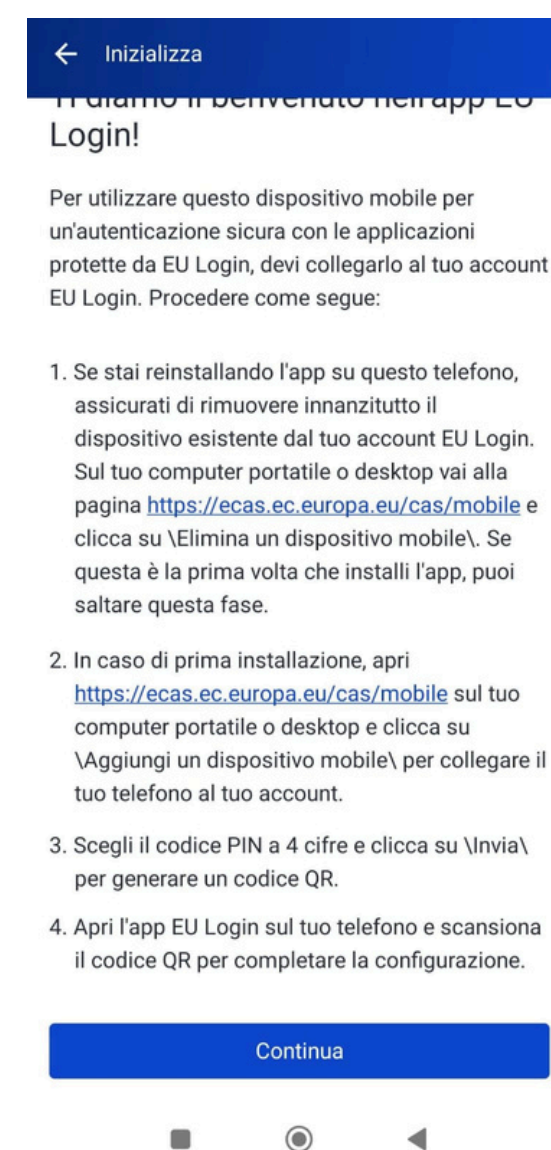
← Inizializza

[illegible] Login!

Per utilizzare questo dispositivo mobile per un'autenticazione sicura con le applicazioni protette da EU Login, devi collegarlo al tuo account EU Login. Procedere come segue:

1. Se stai reinstallando l'app su questo telefono, assicurati di rimuovere innanzitutto il dispositivo esistente dal tuo account EU Login. Sul tuo computer portatile o desktop vai alla pagina https://ecas.ec.europa.eu/cas/mobile e clicca su \Elimina un dispositivo mobile\. Se questa è la prima volta che installi l'app, puoi saltare questa fase.

2. In caso di prima installazione, apri https://ecas.ec.europa.eu/cas/mobile sul tuo computer portatile o desktop e clicca su \Aggiungi un dispositivo mobile\ per collegare il tuo telefono al tuo account.

3. Scegli il codice PIN a 4 cifre e clicca su \Invia\ per generare un codice QR.

4. Apri l'app EU Login sul tuo telefono e scansiona il codice QR per completare la configurazione.

Continua